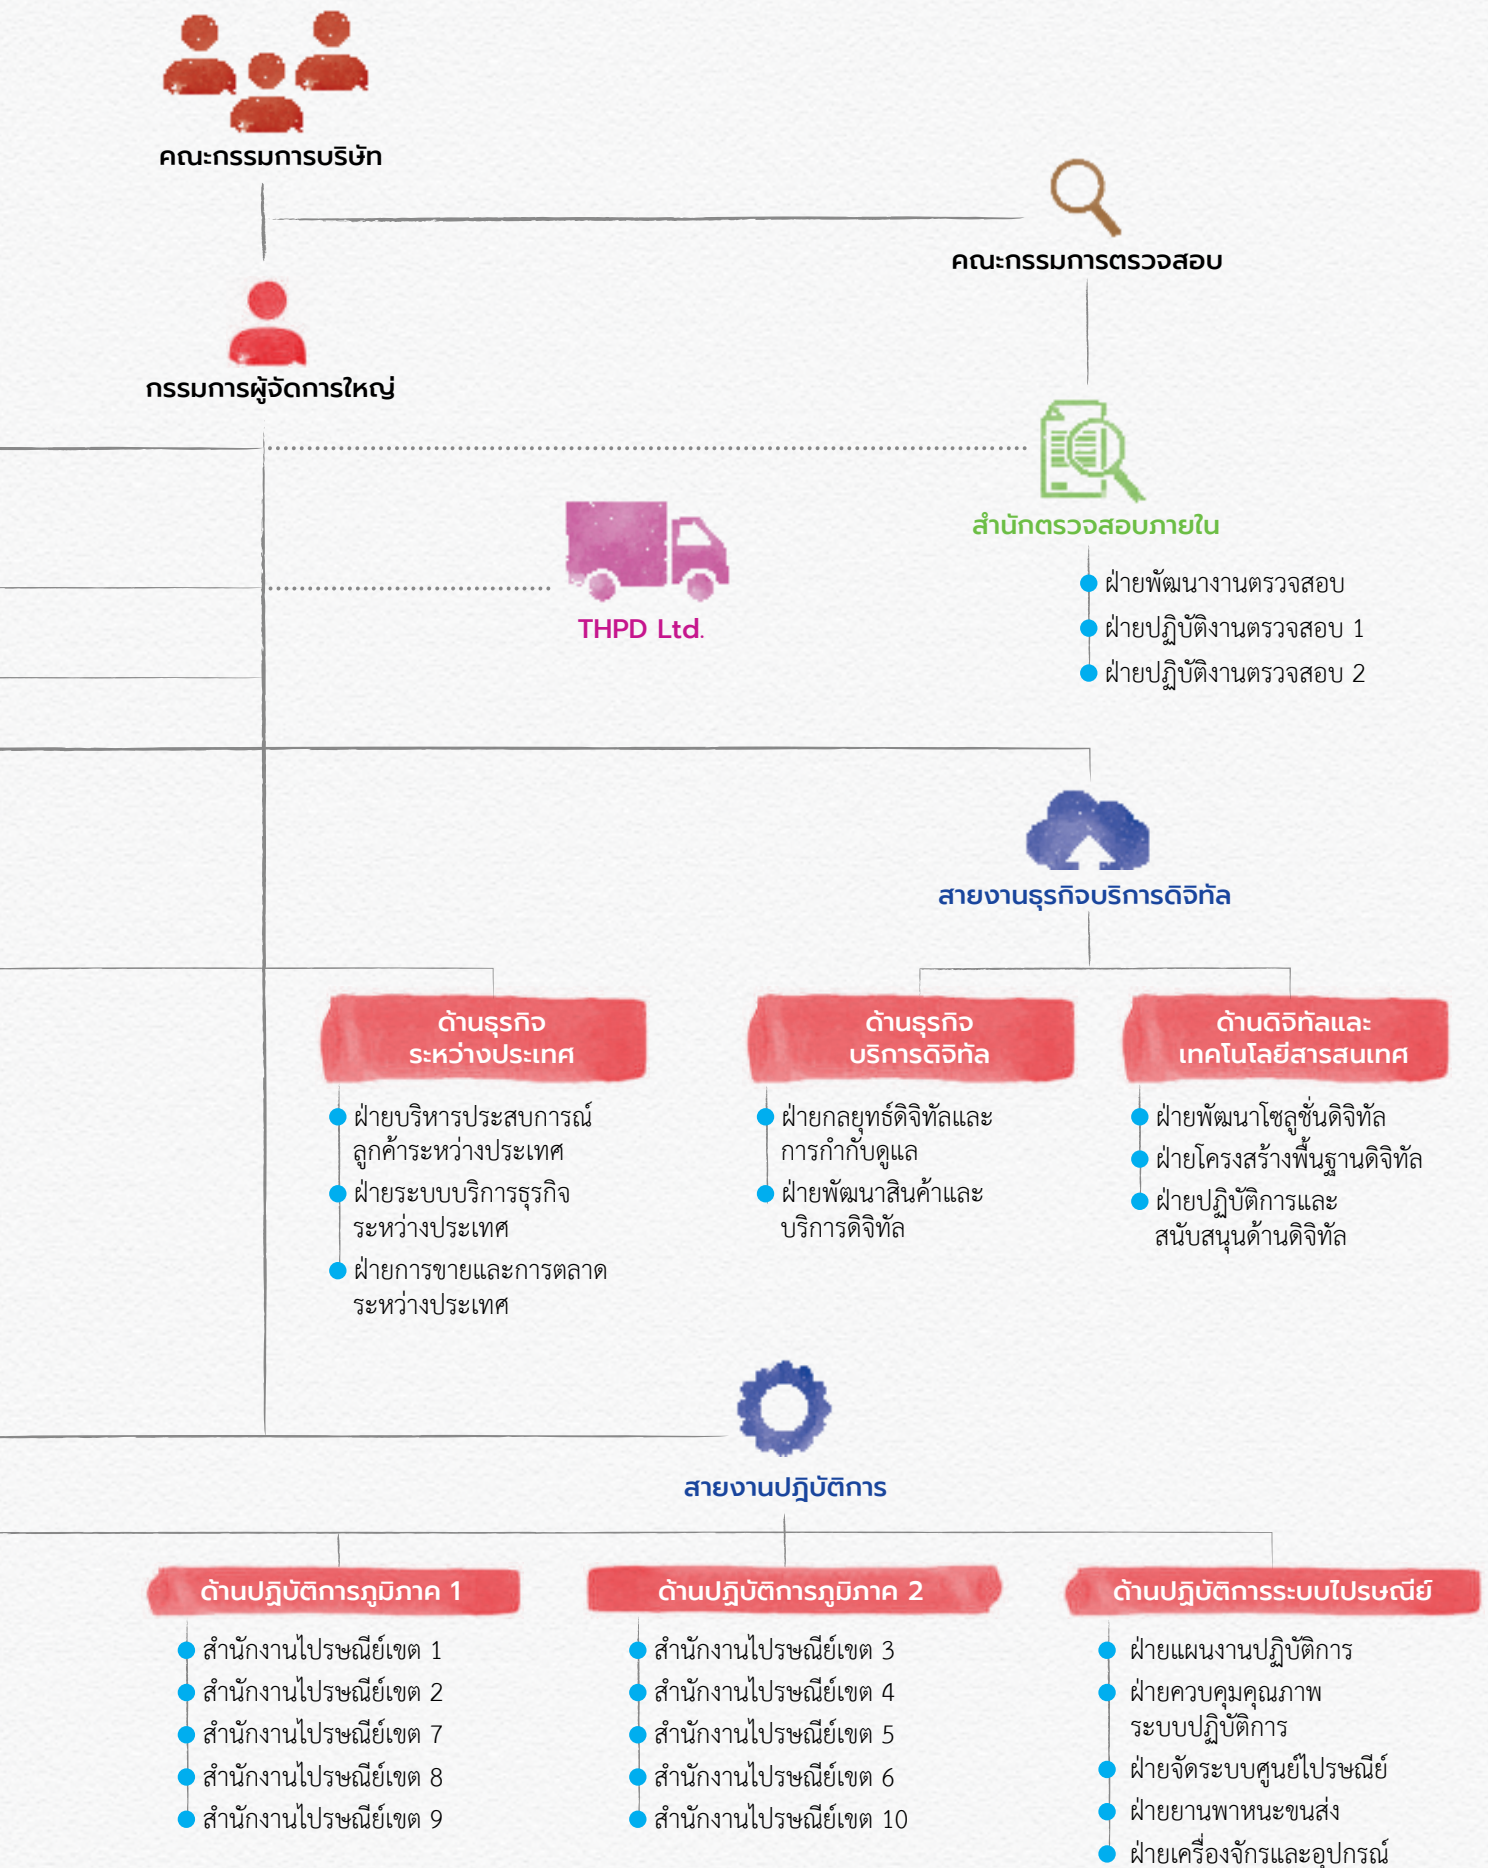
คณะกรรมการบริษัท

คณะกรรมการตรวจสอบ

กรรมการผู้จัดการใหญ่

สำนักตรวจสอบภายใน

- ฝ่ายพัฒนางานตรวจสอบ
- ฝ่ายปฏิบัติงานตรวจสอบ 1
- ฝ่ายปฏิบัติงานตรวจสอบ 2

THPD Ltd.

สายงานธุรกิจบริการดิจิทัล

ด้านธุรกิจ ระหว่างประเทศ

- ฝ่ายบริหารประสบการณ์ลูกค้าระหว่างประเทศ
- ฝ่ายระบบบริการธุรกิจระหว่างประเทศ
- ฝ่ายการขายและการตลาดระหว่างประเทศ

ด้านธุรกิจ บริการดิจิทัล

- ฝ่ายกลยุทธ์ดิจิทัลและการกำกับดูแล
- ฝ่ายพัฒนาสินค้าและบริการดิจิทัล

ด้านดิจิทัลและ เทคโนโลยีสารสนเทศ

- ฝ่ายพัฒนาโซลูชั่นดิจิทัล
- ฝ่ายโครงสร้างพื้นฐานดิจิทัล
- ฝ่ายปฏิบัติการและสนับสนุนด้านดิจิทัล

สายงานปฏิบัติการ

ด้านปฏิบัติการภูมิภาค 1

- สำนักงานไปรษณีย์เขต 1
- สำนักงานไปรษณีย์เขต 2
- สำนักงานไปรษณีย์เขต 7
- สำนักงานไปรษณีย์เขต 8
- สำนักงานไปรษณีย์เขต 9

ด้านปฏิบัติการภูมิภาค 2

- สำนักงานไปรษณีย์เขต 3
- สำนักงานไปรษณีย์เขต 4
- สำนักงานไปรษณีย์เขต 5
- สำนักงานไปรษณีย์เขต 6
- สำนักงานไปรษณีย์เขต 10

ด้านปฏิบัติการระบบไปรษณีย์

- ฝ่ายแผนงานปฏิบัติการ
- ฝ่ายควบคุมคุณภาพระบบปฏิบัติการ
- ฝ่ายจัดระบบศูนย์ไปรษณีย์
- ฝ่ายยานพาหนะขนส่ง
- ฝ่ายเครื่องจักรและอุปกรณ์